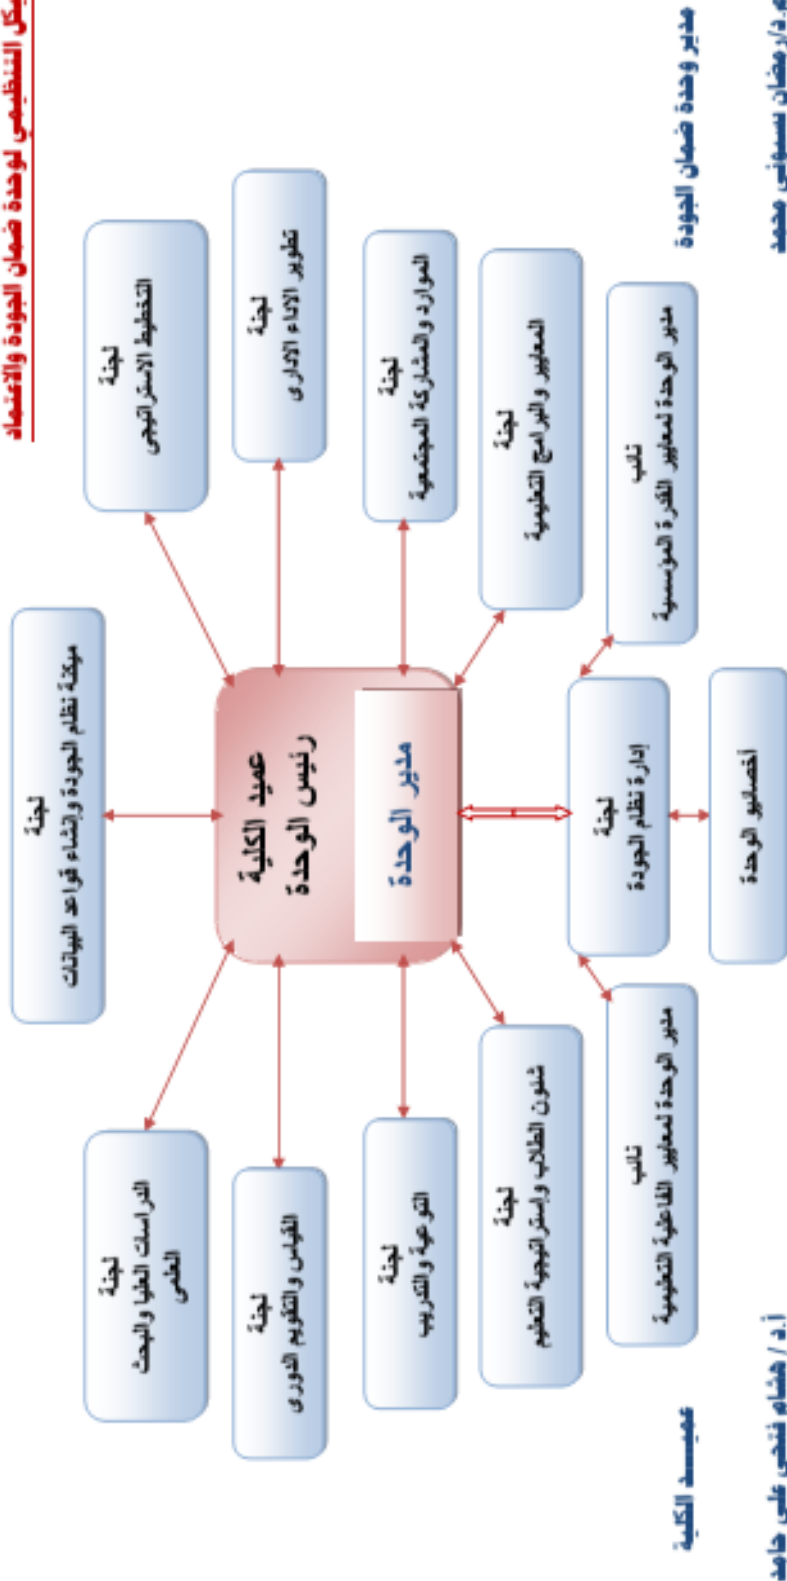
يكل التنظيمي لوحدة ضمان الجودة والاعتماد

عميد الكلية
رئيس الوحدة

مدير الوحدة

لجنة
ميكنة نظام الجودة وإنشاء قواعد البيانات

لجنة
التخطيط الاستراتيجى

لجنة
تطوير الأداء الإدارى

لجنة
الموارد والمشاركة المجتمعية

لجنة
المعايير والبرامج التعليمية

نائب
مدير الوحدة لمعايير القدرة المؤسسية

لجنة
إدارة نظام الجودة

أخصائيو الوحدة

نائب
مدير الوحدة لمعايير الفاعلية التعليمية

لجنة
شئون الطلاب وإستراتيجية التعليم

لجنة
التوعية والتدريب

لجنة
القياس والتقويم الدورى

لجنة
الدراسات العليا والبحث العلمى

مدير وحدة ضمان الجودة
م.د/رمضان بسيونى محمد

عميد الكلية
أ.د / هشام فتحى على حامد